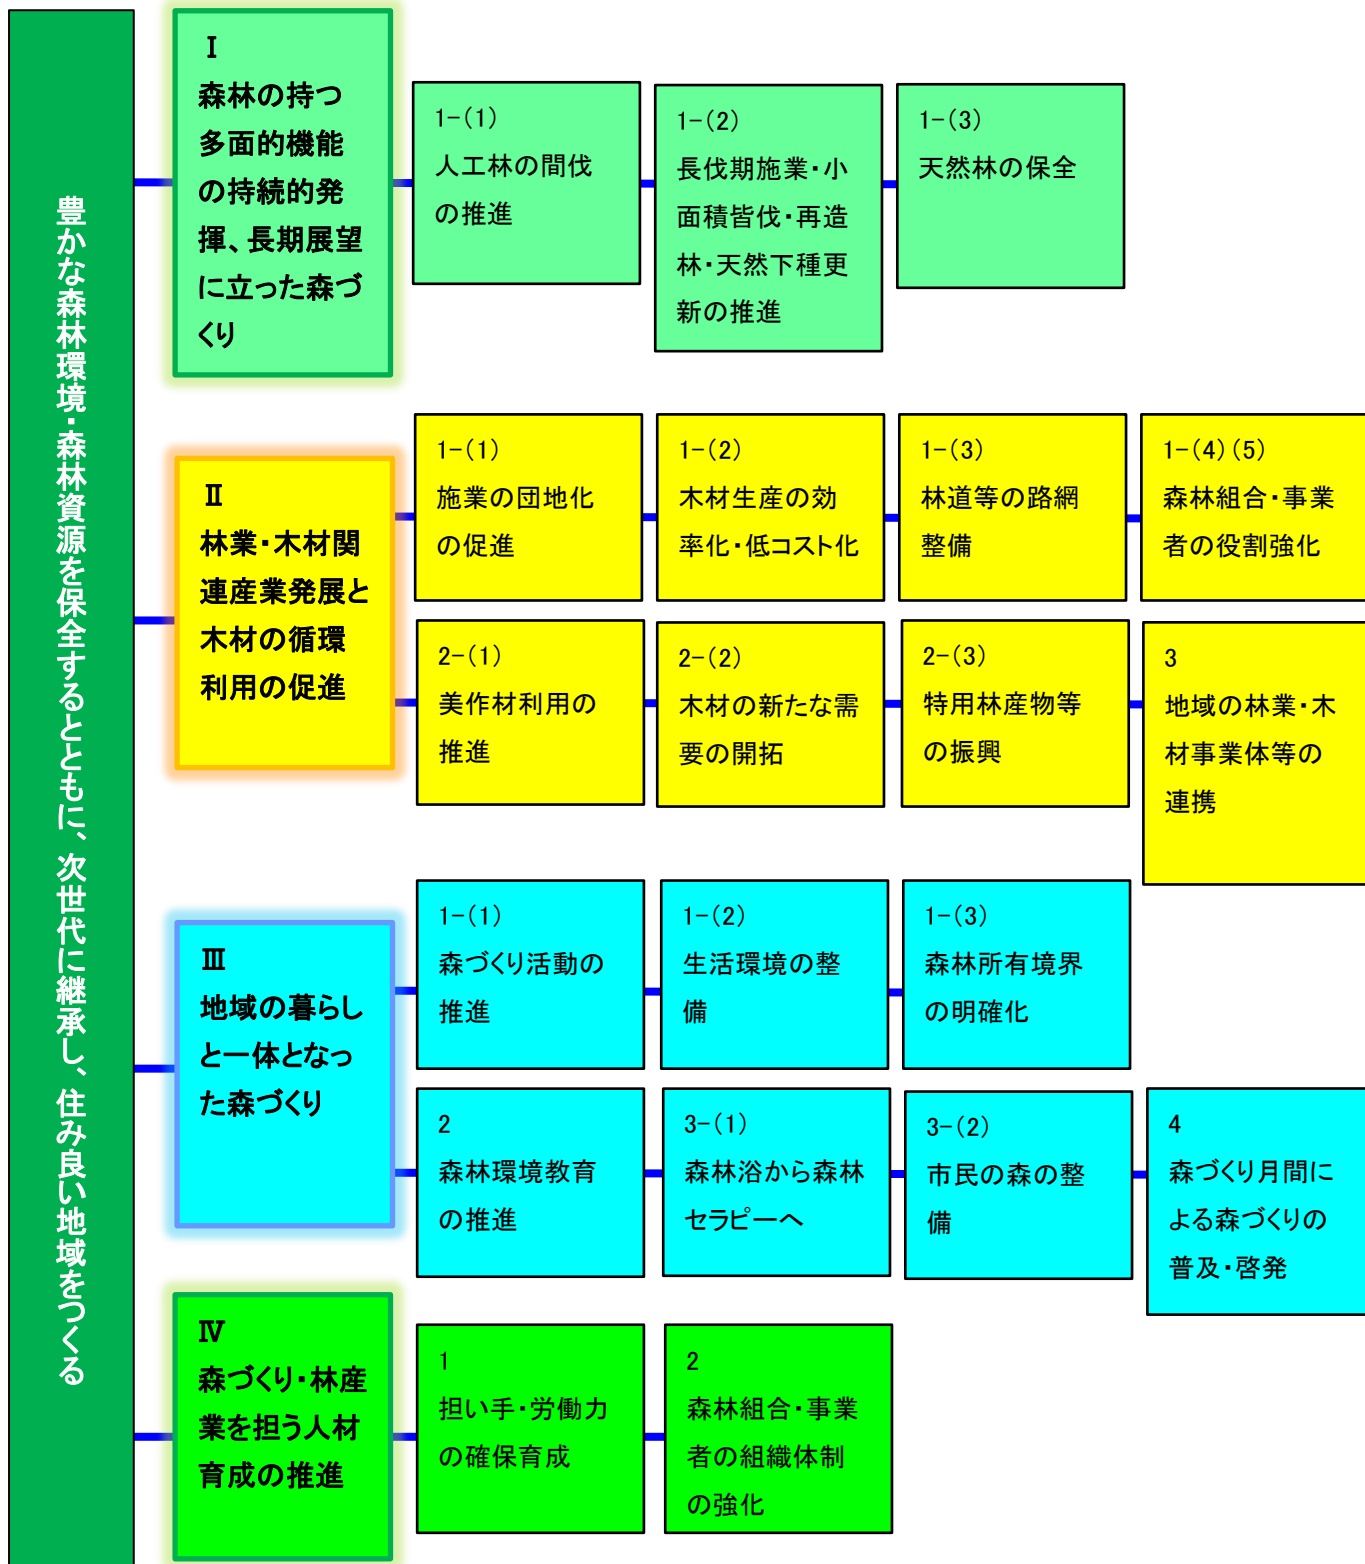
豊かな森林環境・森林資源を保全するとともに、次世代に継承し、住み良い地域をつくる

Ⅰ
森林の持つ多面的機能の持続的発揮、長期展望に立った森づくり

1−(1)
人工林の間伐の推進

1−(2)
長伐期施業・小面積皆伐・再造林・天然下種更新の推進

1−(3)
天然林の保全

Ⅱ
林業・木材関連産業発展と木材の循環利用の促進

1−(1)
施業の団地化の促進

1−(2)
木材生産の効率化・低コスト化

1−(3)
林道等の路網整備

1−(4)(5)
森林組合・事業者の役割強化

2−(1)
美作材利用の推進

2−(2)
木材の新たな需要の開拓

2−(3)
特用林産物等の振興

3
地域の林業・木材事業体等の連携

Ⅲ
地域の暮らしと一体となった森づくり

1−(1)
森づくり活動の推進

1−(2)
生活環境の整備

1−(3)
森林所有境界の明確化

2
森林環境教育の推進

3−(1)
森林浴から森林セラピーへ

3−(2)
市民の森の整備

4
森づくり月間による森づくりの普及・啓発

Ⅳ
森づくり・林産業を担う人材育成の推進

1
担い手・労働力の確保育成

2
森林組合・事業者の組織体制の強化